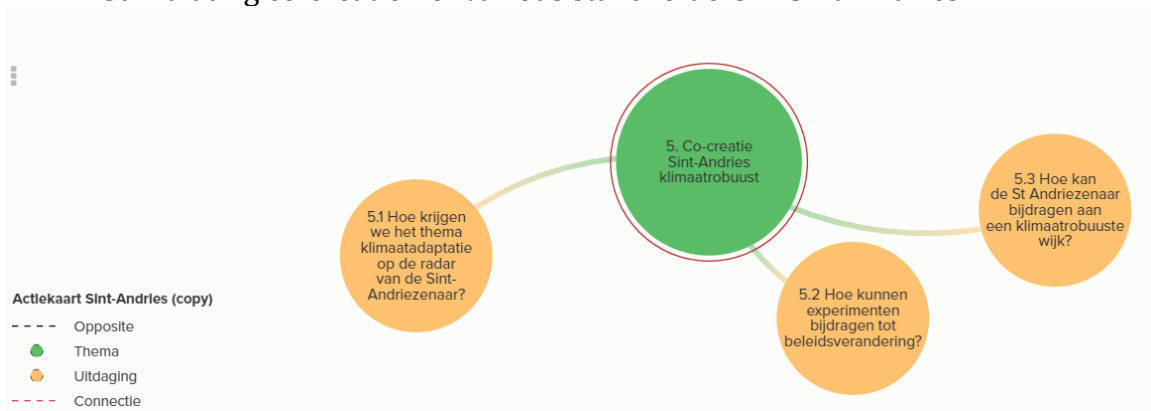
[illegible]

5. Co-creatie Sint-Andries klimaatrobuust

5.1 Hoe krijgen we het thema klimaatadaptatie op de radar van de Sint-Andriezenaar?

5.2 Hoe kunnen experimenten bijdragen tot beleidsverandering?

5.3 Hoe kan de St Andriezenaar bijdragen aan een klimaatrobuuste wijk?

Actiekaart Sint-Andries (copy)
Opposite
Thema
Uitdaging
Connectie